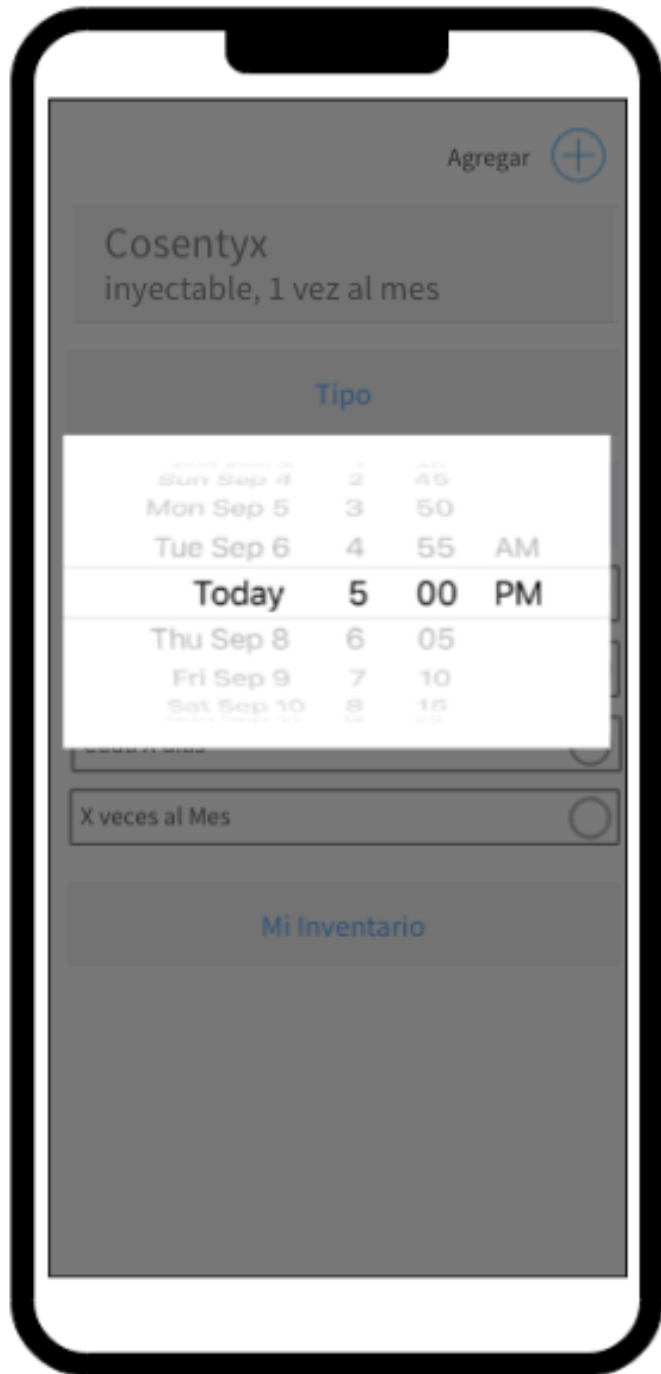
Agregar

Cosentyx
inyectable, 1 vez al mes

Tipo

| | | | |
|---|---|---|---|
| Sun Sep 4 | 2 | 45 | |
| Mon Sep 5 | 3 | 50 | |
| Tue Sep 6 | 4 | 55 | AM |
| Today | 5 | 00 | PM |
| Thu Sep 8 | 6 | 05 | |
| Fri Sep 9 | 7 | 10 | |
| Sat Sep 10 | 8 | 15 | |

Cada X días

X veces al Mes

Mi Inventario